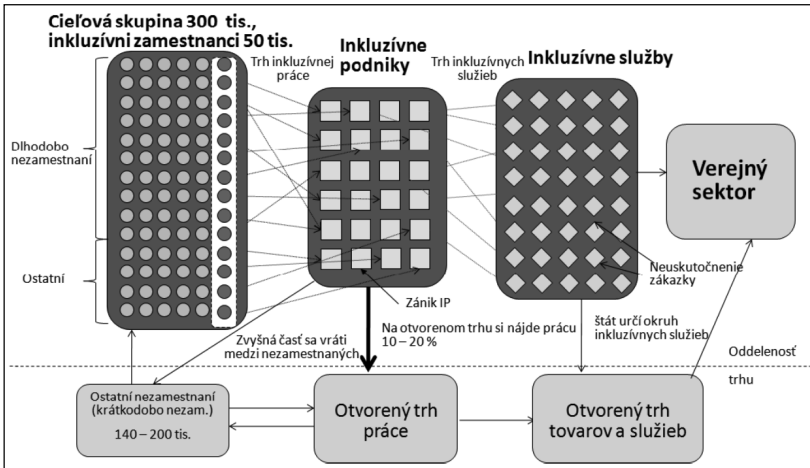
Cieľová skupina 300 tis., inkluzívni zamestnanci 50 tis.

Trh inkluzívnej práce

Inkluzívne podniky

Trh inkluzívnych služieb

Inkluzívne služby

Dlhodobo nezamestnaní

Ostatní

Verejný sektor

Neuskutočnenie zákazky

Zánik IP

Na otvorenom trhu si nájde prácu 10 – 20 %

Zvyšná časť sa vráti medzi nezamestnaných

štát určí okruh inkluzívnych služieb

Oddelenosť trhu

Ostatní nezamestnaní (krátkodobo nezam.) 140 – 200 tis.

Otvorený trh práce

Otvorený trh tovarov a služieb